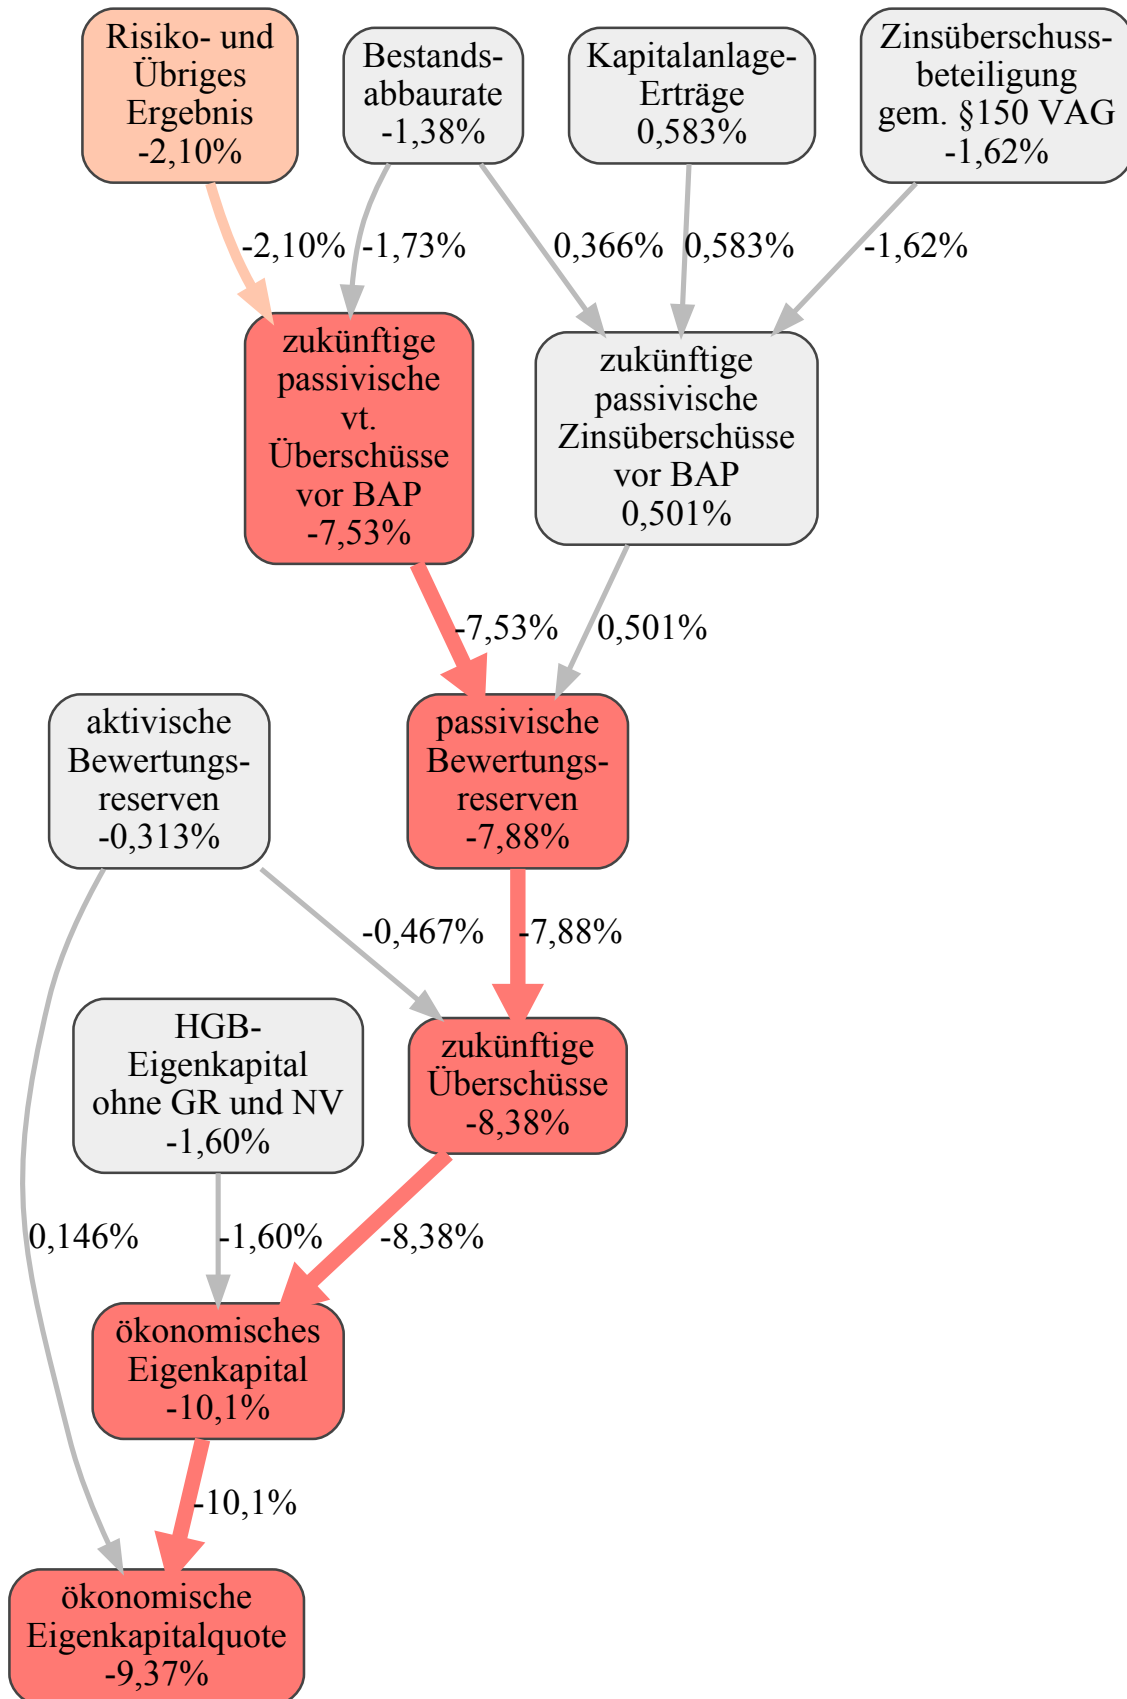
Risiko- und Übriges Ergebnis
-2,10%

Bestands-abbaurate
-1,38%

Kapitalanlage-Erträge
0,583%

Zinsüberschuss-beteiligung gem. §150 VAG
-1,62%

-2,10%
-1,73%
0,366%
0,583%
-1,62%

zukünftige passivische vt. Überschüsse vor BAP
-7,53%

zukünftige passivische Zinsüberschüsse vor BAP
0,501%

-7,53%
0,501%

aktivische Bewertungs-reserven
-0,313%

passivische Bewertungs-reserven
-7,88%

-0,467%
-7,88%

HGB-Eigenkapital ohne GR und NV
-1,60%

zukünftige Überschüsse
-8,38%

0,146%
-1,60%
-8,38%

ökonomisches Eigenkapital
-10,1%

-10,1%

ökonomische Eigenkapitalquote
-9,37%